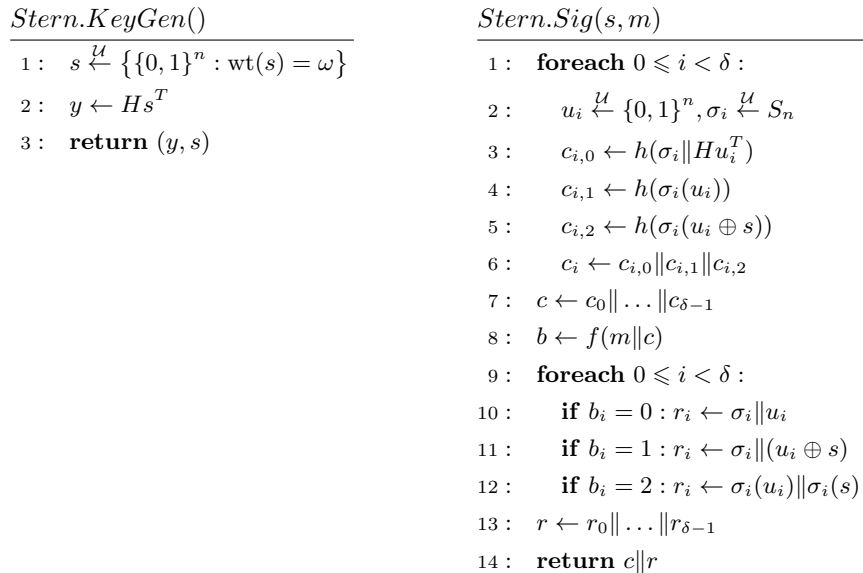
$Stern.KeyGen()$

1 : $s \xleftarrow{\mathcal{U}} \left\{\{0,1\}^n : \mathrm{wt}(s) = \omega\right\}$
2 : $y \leftarrow Hs^T$
3 : **return** $(y, s)$

$Stern.Sig(s, m)$

1 : **foreach** $0 \leqslant i < \delta$ :
2 : $u_i \xleftarrow{\mathcal{U}} \{0,1\}^n, \sigma_i \xleftarrow{\mathcal{U}} S_n$
3 : $c_{i,0} \leftarrow h(\sigma_i \| Hu_i^T)$
4 : $c_{i,1} \leftarrow h(\sigma_i(u_i))$
5 : $c_{i,2} \leftarrow h(\sigma_i(u_i \oplus s))$
6 : $c_i \leftarrow c_{i,0} \| c_{i,1} \| c_{i,2}$
7 : $c \leftarrow c_0 \| \ldots \| c_{\delta-1}$
8 : $b \leftarrow f(m \| c)$
9 : **foreach** $0 \leqslant i < \delta$ :
10 : **if** $b_i = 0 : r_i \leftarrow \sigma_i \| u_i$
11 : **if** $b_i = 1 : r_i \leftarrow \sigma_i \| (u_i \oplus s)$
12 : **if** $b_i = 2 : r_i \leftarrow \sigma_i(u_i) \| \sigma_i(s)$
13 : $r \leftarrow r_0 \| \ldots \| r_{\delta-1}$
14 : **return** $c \| r$